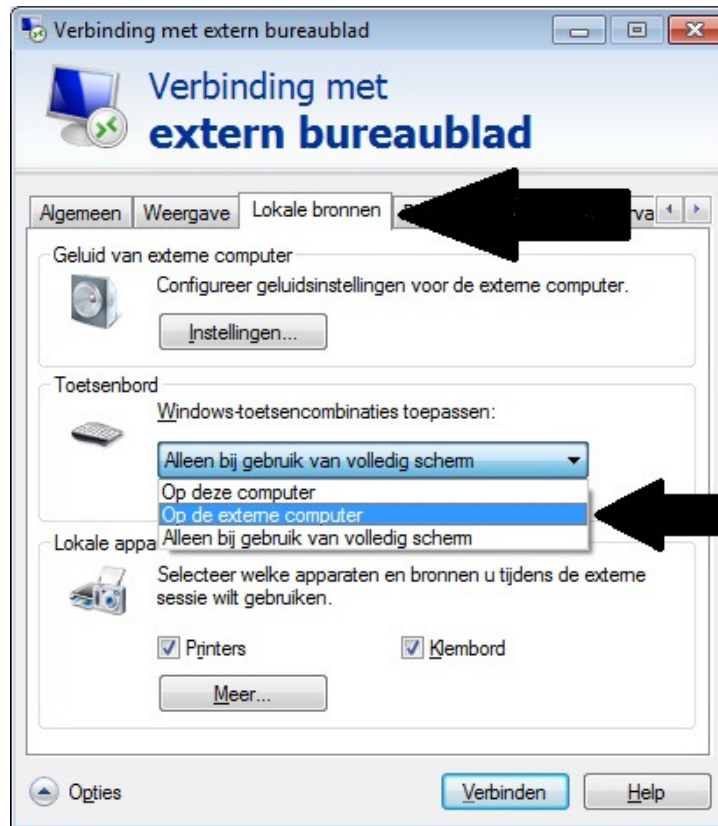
Verbinding met extern bureaublad

Verbinding met
extern bureaublad

Algemeen | Weergave | Lokale bronnen | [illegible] rva

Geluid van externe computer

Configureer geluidsinstellingen voor de externe computer.

Instellingen...

Toetsenbord

Windows-toetsencombinaties toepassen:

Alleen bij gebruik van volledig scherm

Op deze computer
Op de externe computer
Alleen bij gebruik van volledig scherm

Lokale appa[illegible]

Selecteer welke apparaten en bronnen u tijdens de externe sessie wilt gebruiken.

Printers

Klembord

Meer...

Opties

Verbinden

Help